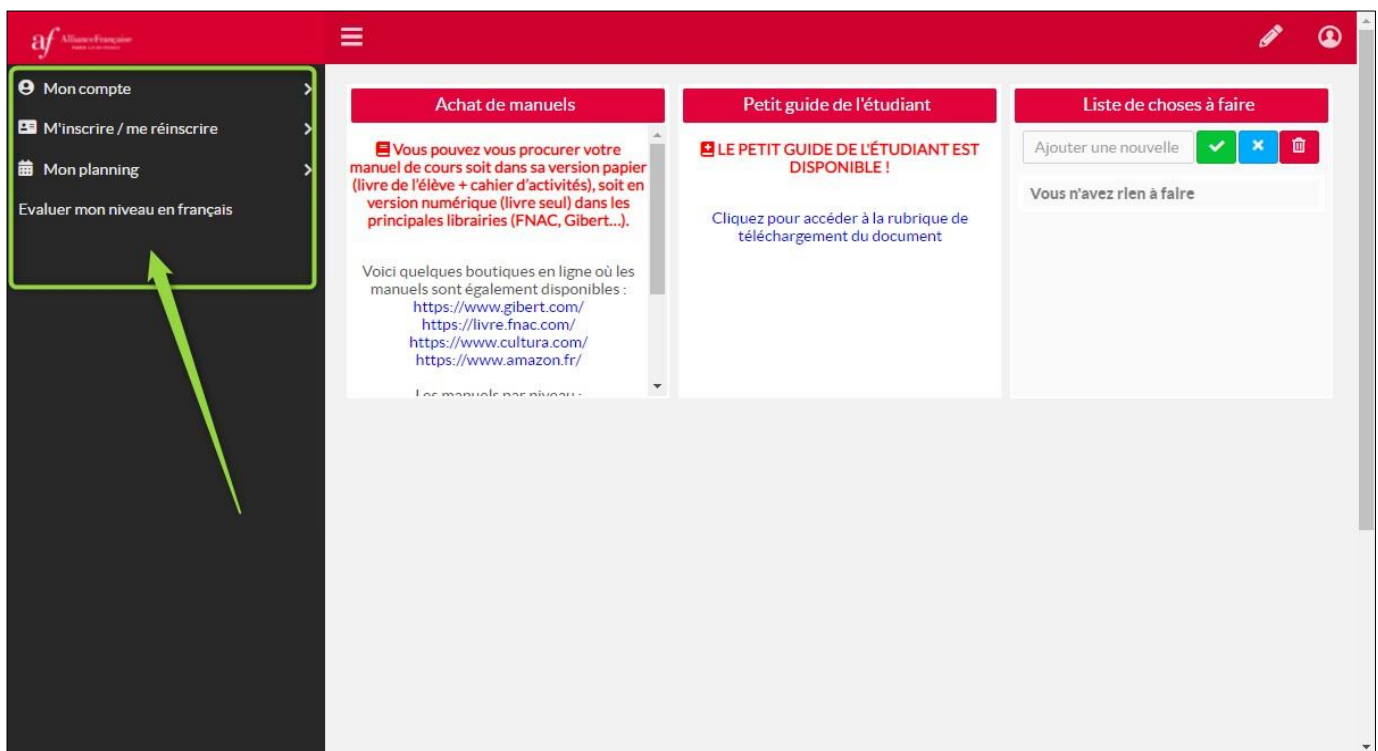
af Alliance Française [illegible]

Mon compte

M'inscrire / me réinscrire

Mon planning

Evaluer mon niveau en français

Achat de manuels

Vous pouvez vous procurer votre manuel de cours soit dans sa version papier (livre de l'élève + cahier d'activités), soit en version numérique (livre seul) dans les principales librairies (FNAC, Gibert...).

Voici quelques boutiques en ligne où les manuels sont également disponibles :
https://www.gibert.com/
https://livre.fnac.com/
https://www.cultura.com/
https://www.amazon.fr/

Les manuels par niveau : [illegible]

Petit guide de l'étudiant

LE PETIT GUIDE DE L'ÉTUDIANT EST DISPONIBLE !

Cliquez pour accéder à la rubrique de téléchargement du document

Liste de choses à faire

Ajouter une nouvelle

Vous n'avez rien à faire